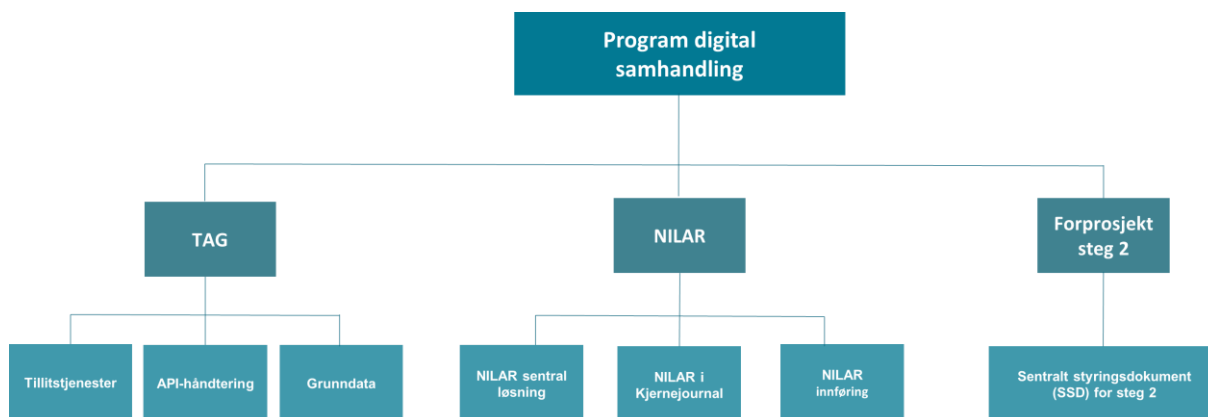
Program digital samhandling

TAG

NILAR

Forprosjekt steg 2

Tillitstjenester

API-håndtering

Grunndata

NILAR sentral løsning

NILAR i Kjernejournal

NILAR innføring

Sentralt styringsdokument (SSD) for steg 2